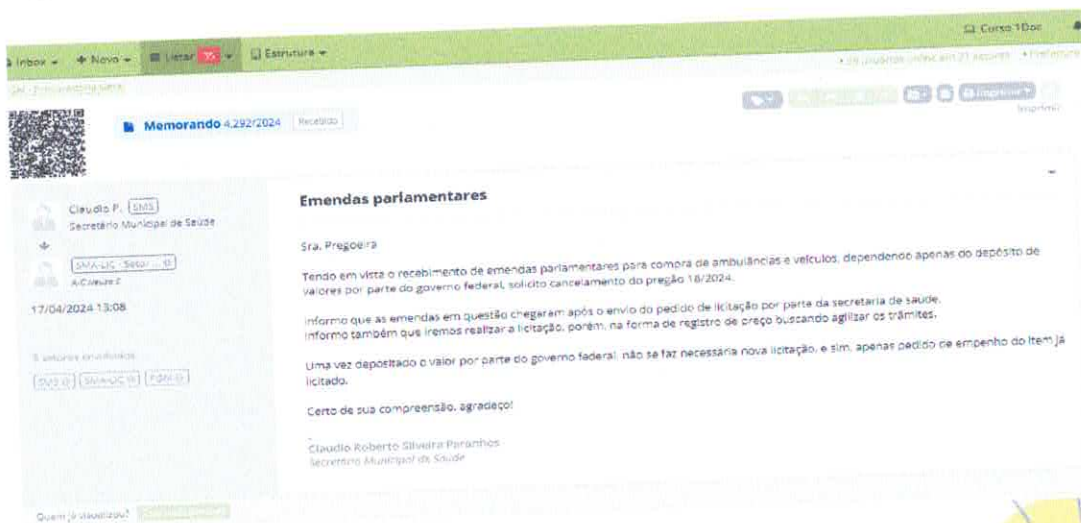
Curso 1Doc

Inbox ▾ + Novo ▾ Listar ▾ Estrutura ▾

Imprimir ▾

Memorando 4.292/2024 Recebido

Claudio P. SMS
Secretário Municipal de Saúde

SMA-LIC - Setor ... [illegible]

17/04/2024 13:08

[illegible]

SMS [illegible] SMA-LIC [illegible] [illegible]

Emendas parlamentares

Sra. Pregoeira

Tendo em vista o recebimento de emendas parlamentares para compra de ambulâncias e veículos, dependendo apenas do depósito de valores por parte do governo federal, solicito cancelamento do pregão 18/2024.

Informo que as emendas em questão chegaram após o envio do pedido de licitação por parte da secretaria de saude.
Informo também que iremos realizar a licitação, porém, na forma de registro de preço buscando agilizar os trâmites.

Uma vez depositado o valor por parte do governo federal, não se faz necessária nova licitação, e sim, apenas pedido de empenho do item já licitado.

Certo de sua compreensão, agradeço!

Claudio Roberto Silveira Paranhos
Secretário Municipal de Saúde

Quem já visualizou?